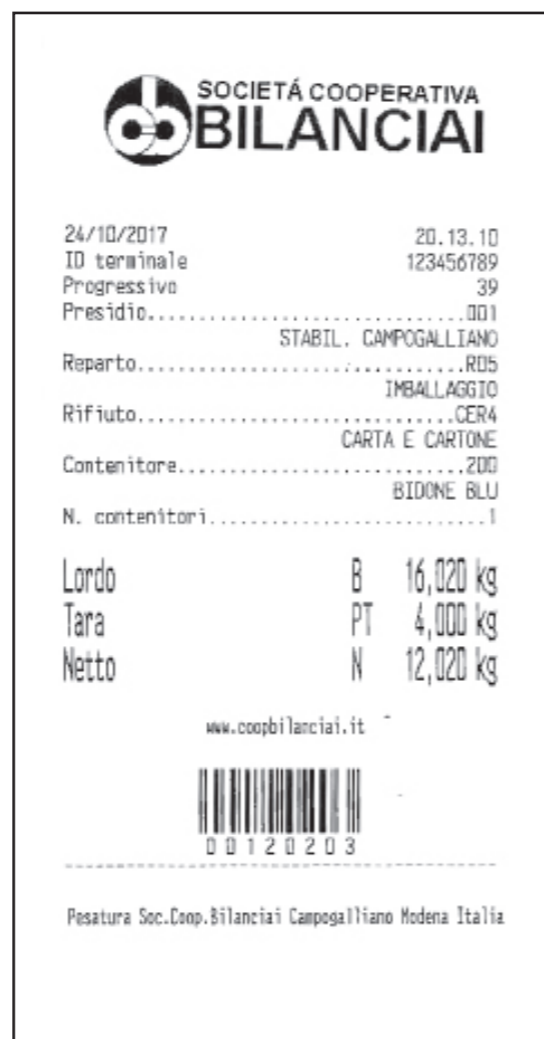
SOCIETÁ COOPERATIVA
BILANCIAI

24/10/2017 20.13.10
ID terminale 123456789
Progressivo 39
Presidio.................................001
STABIL. CAMPOGALLIANO
Reparto..................................RD5
IMBALLAGGIO
Rifiuto..................................CER4
CARTA E CARTONE
Contenitore..............................200
BIDONE BLU
N. contenitori...........................1

Lordo B 16,020 kg
Tara PT 4,000 kg
Netto N 12,020 kg

www.coopbilanciai.it

00120203

Pesatura Soc.Coop.Bilanciai Campogalliano Modena Italia